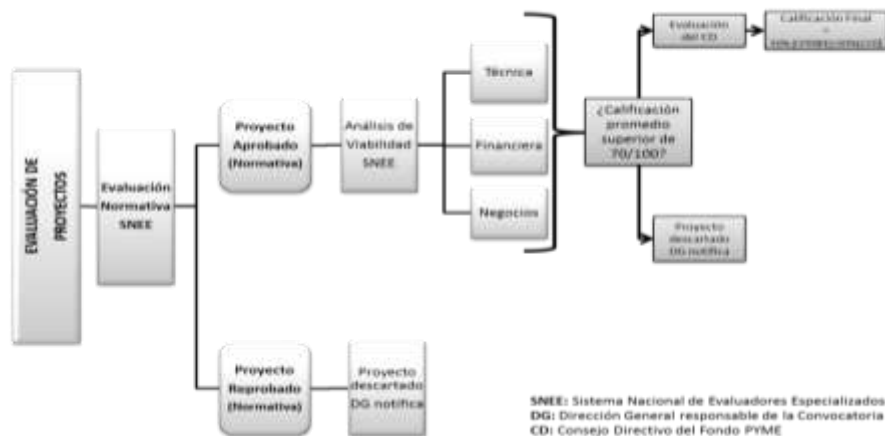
EVALUACIÓN DE PROYECTOS

Evaluación Normativa SNEE

Proyecto Aprobado (Normativa)

Análisis de Viabilidad SNEE

Técnica

Financiera

Negocios

¿Calificación promedio superior de 70/100?

Evaluación del CD

Calificación Final = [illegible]

Proyecto descartado DG notifica

Proyecto Reprobado (Normativa)

Proyecto descartado DG notifica

SNEE: Sistema Nacional de Evaluadores Especializados
DG: Dirección General responsable de la Convocatoria
CD: Consejo Directivo del Fondo PYME